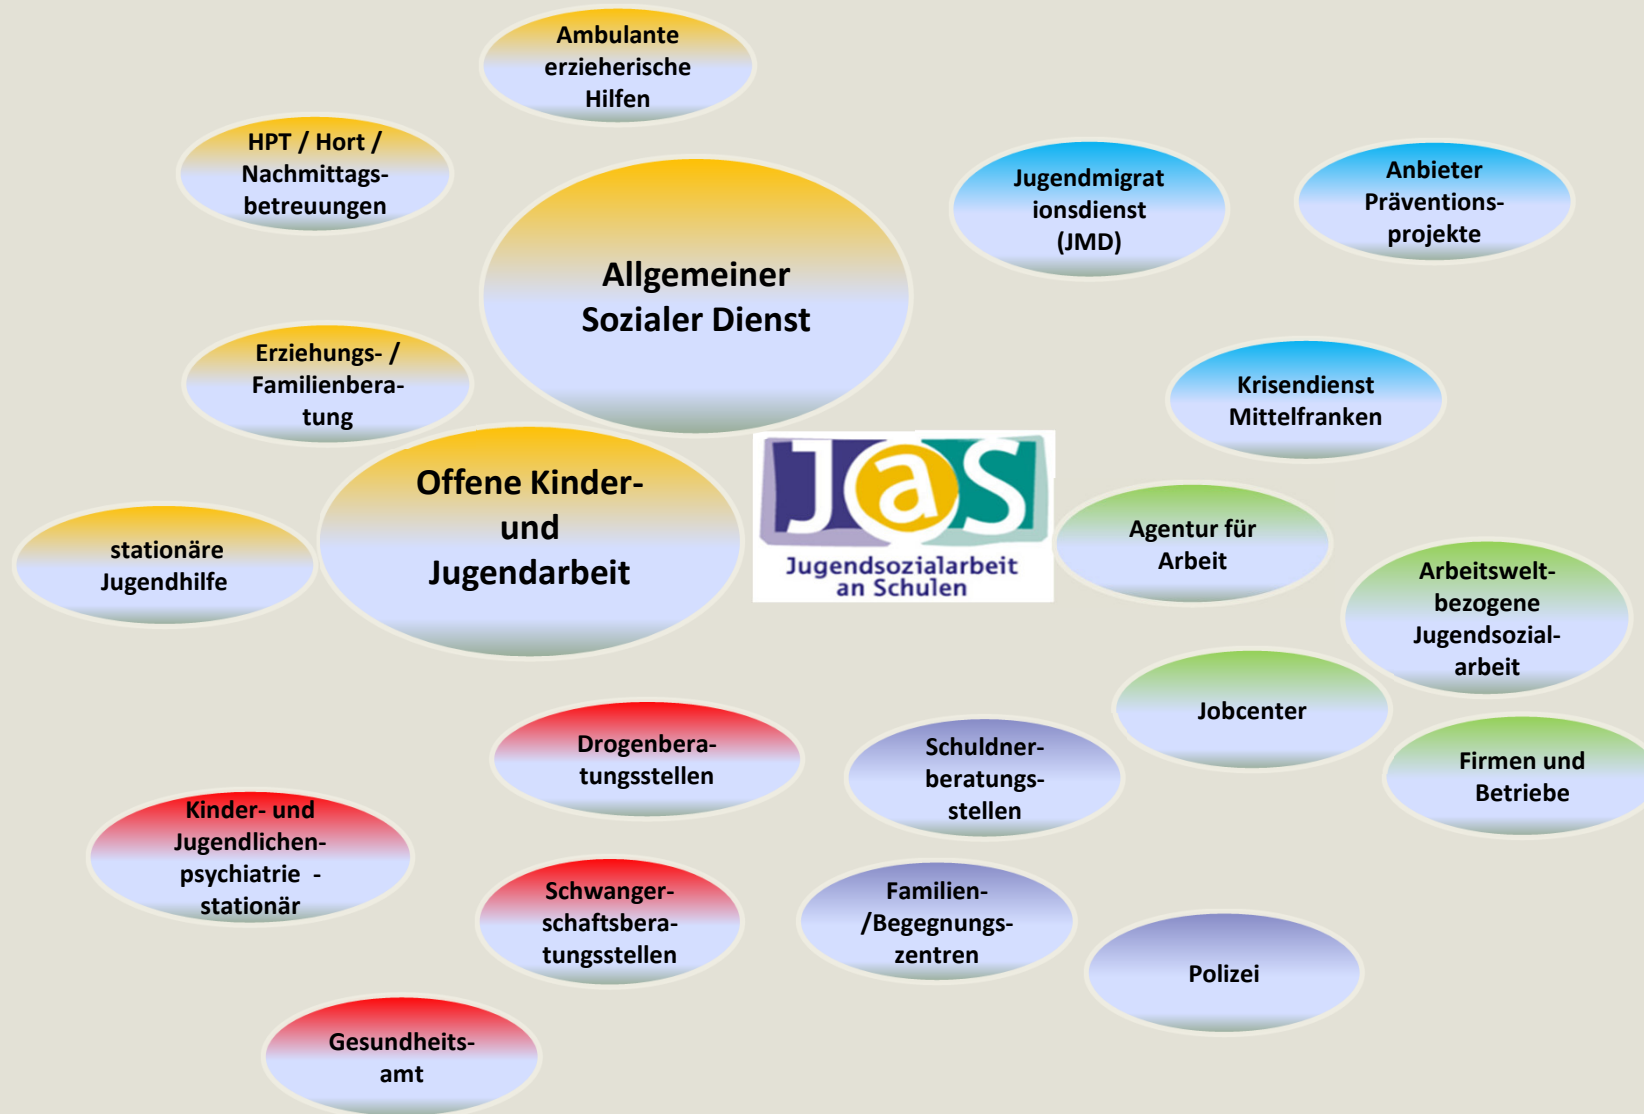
Ambulante erzieherische Hilfen

HPT / Hort / Nachmittagsbetreuungen

Allgemeiner Sozialer Dienst

Jugendmigrat ionsdienst (JMD)

Anbieter Präventionsprojekte

Erziehungs- / Familienberatung

Krisendienst Mittelfranken

Offene Kinder- und Jugendarbeit

JaS Jugendsozialarbeit an Schulen

stationäre Jugendhilfe

Agentur für Arbeit

Arbeitsweltbezogene Jugendsozialarbeit

Jobcenter

Drogenberatungsstellen

Schuldnerberatungsstellen

Firmen und Betriebe

Kinder- und Jugendlichenpsychiatrie - stationär

Schwangerschaftsberatungsstellen

Familien- /Begegnungszentren

Polizei

Gesundheitsamt